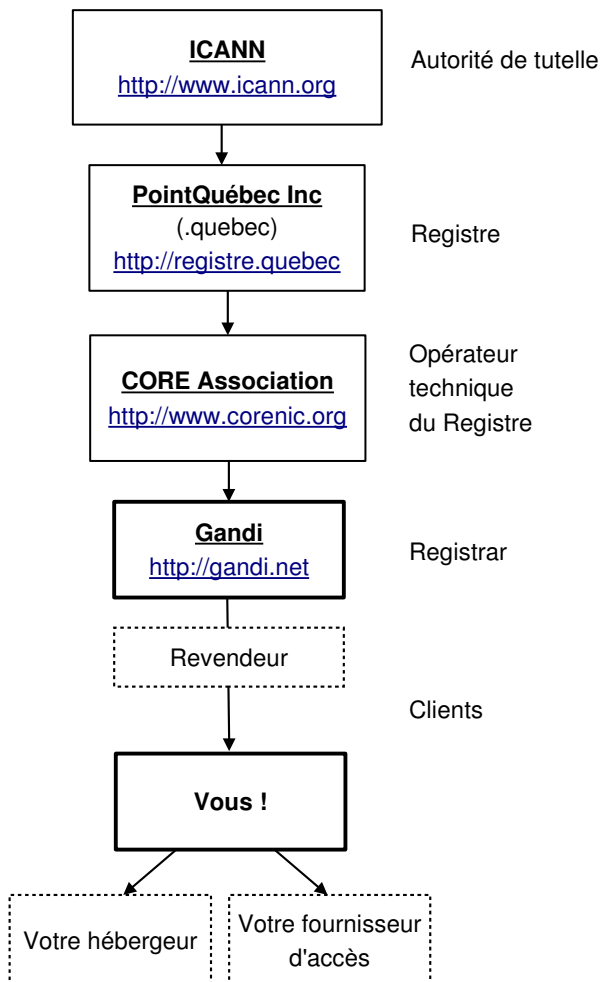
ICANN
http://www.icann.org

Autorité de tutelle

PointQuébec Inc
(.quebec)
http://registre.quebec

Registre

CORE Association
http://www.corenic.org

Opérateur technique du Registre

Gandi
http://gandi.net

Registrar

Revendeur

Clients

Vous !

Votre hébergeur

Votre fournisseur d'accès